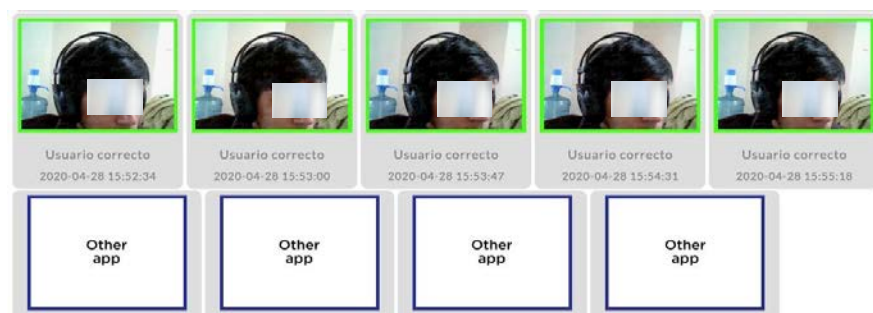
Usuario correcto
2020-04-28 15:52:34

Usuario correcto
2020-04-28 15:53:00

Usuario correcto
2020-04-28 15:53:47

Usuario correcto
2020-04-28 15:54:31

Usuario correcto
2020-04-28 15:55:18

Other app

Other app

Other app

Other app